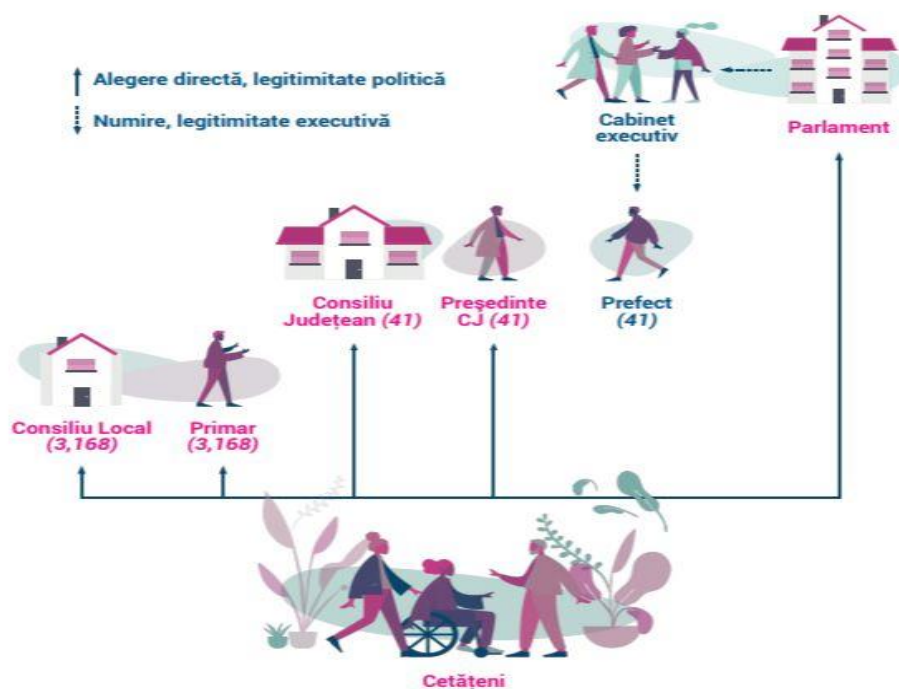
Alegere directă, legitimitate politică

Numire, legitimitate executivă

Cabinet executiv

Parlament

Consiliu Județean (41)

Președinte CJ (41)

Prefect (41)

Consiliu Local (3,168)

Primar (3,168)

Cetățeni